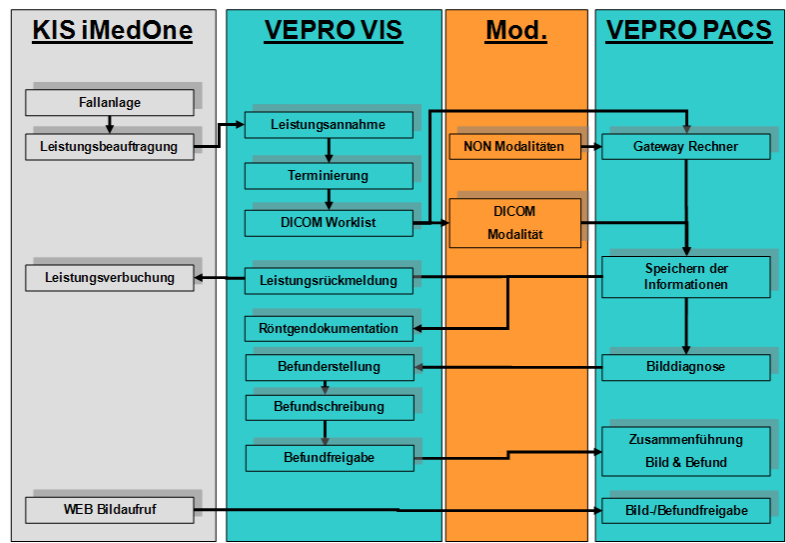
KIS iMedOne

Fallanlage

Leistungsbeauftragung

Leistungsverbuchung

WEB Bildaufruf

VEPRO VIS

Leistungsannahme

Terminierung

DICOM Worklist

Leistungsrückmeldung

Röntgendokumentation

Befunderstellung

Befundschreibung

Befundfreigabe

Mod.

NON Modalitäten

DICOM Modalität

VEPRO PACS

Gateway Rechner

Speichern der Informationen

Bilddiagnose

Zusammenführung Bild & Befund

Bild-/Befundfreigabe